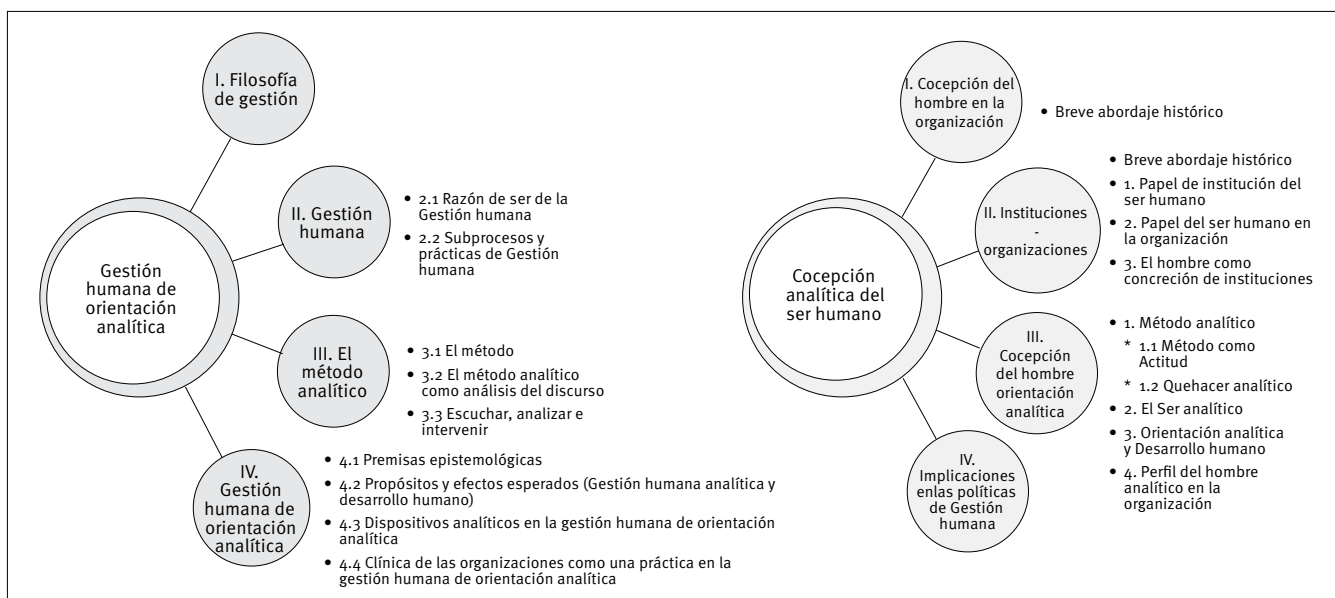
Gestión humana de orientación analítica

I. Filosofía de gestión

II. Gestión humana

• 2.1 Razón de ser de la Gestión humana
• 2.2 Subprocesos y prácticas de Gestión humana

III. El método analítico

• 3.1 El método
• 3.2 El método analítico como análisis del discurso
• 3.3 Escuchar, analizar e intervenir

IV. Gestión humana de orientación analítica

• 4.1 Premisas epistemológicas
• 4.2 Propósitos y efectos esperados (Gestión humana analítica y desarrollo humano)
• 4.3 Dispositivos analíticos en la gestión humana de orientación analítica
• 4.4 Clínica de las organizaciones como una práctica en la gestión humana de orientación analítica

Cocepción analítica del ser humano

I. Cocepción del hombre en la organización

• Breve abordaje histórico

II. Instituciones - organizaciones

• Breve abordaje histórico
• 1. Papel de institución del ser humano
• 2. Papel del ser humano en la organización
• 3. El hombre como concreción de instituciones

III. Cocepción del hombre orientación analítica

• 1. Método analítico
* 1.1 Método como Actitud
* 1.2 Quehacer analítico
• 2. El Ser analítico
• 3. Orientación analítica y Desarrollo humano
• 4. Perfil del hombre analítico en la organización

IV. Implicaciones enlas políticas de Gestión humana